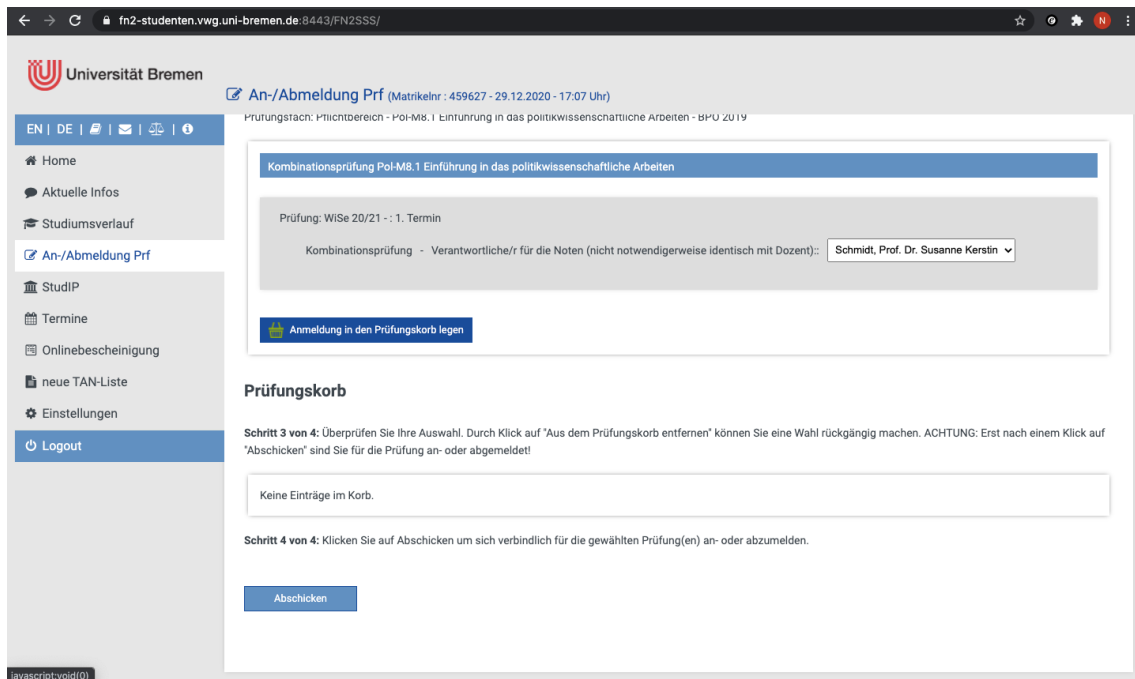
fn2-studenten.vwg.uni-bremen.de:8443/FN2SSS/

N

Universität Bremen

An-/Abmeldung Prf (Matrikelnr : 459627 - 29.12.2020 - 17:07 Uhr)

EN | DE |

Home
Aktuelle Infos
Studiumsverlauf
An-/Abmeldung Prf
StudIP
Termine
Onlinebescheinigung
neue TAN-Liste
Einstellungen
Logout

Prüfungsfach: Pflichtbereich - Pol-M8.1 Einführung in das politikwissenschaftliche Arbeiten - BPO 2019

Kombinationsprüfung Pol-M8.1 Einführung in das politikwissenschaftliche Arbeiten

Prüfung: WiSe 20/21 - : 1. Termin

Kombinationsprüfung - Verantwortliche/r für die Noten (nicht notwendigerweise identisch mit Dozent):: Schmidt, Prof. Dr. Susanne Kerstin

Anmeldung in den Prüfungskorb legen

Prüfungskorb

Schritt 3 von 4: Überprüfen Sie Ihre Auswahl. Durch Klick auf "Aus dem Prüfungskorb entfernen" können Sie eine Wahl rückgängig machen. ACHTUNG: Erst nach einem Klick auf "Abschicken" sind Sie für die Prüfung an- oder abgemeldet!

Keine Einträge im Korb.

Schritt 4 von 4: Klicken Sie auf Abschicken um sich verbindlich für die gewählten Prüfung(en) an- oder abzumelden.

Abschicken

javascript:void(0)